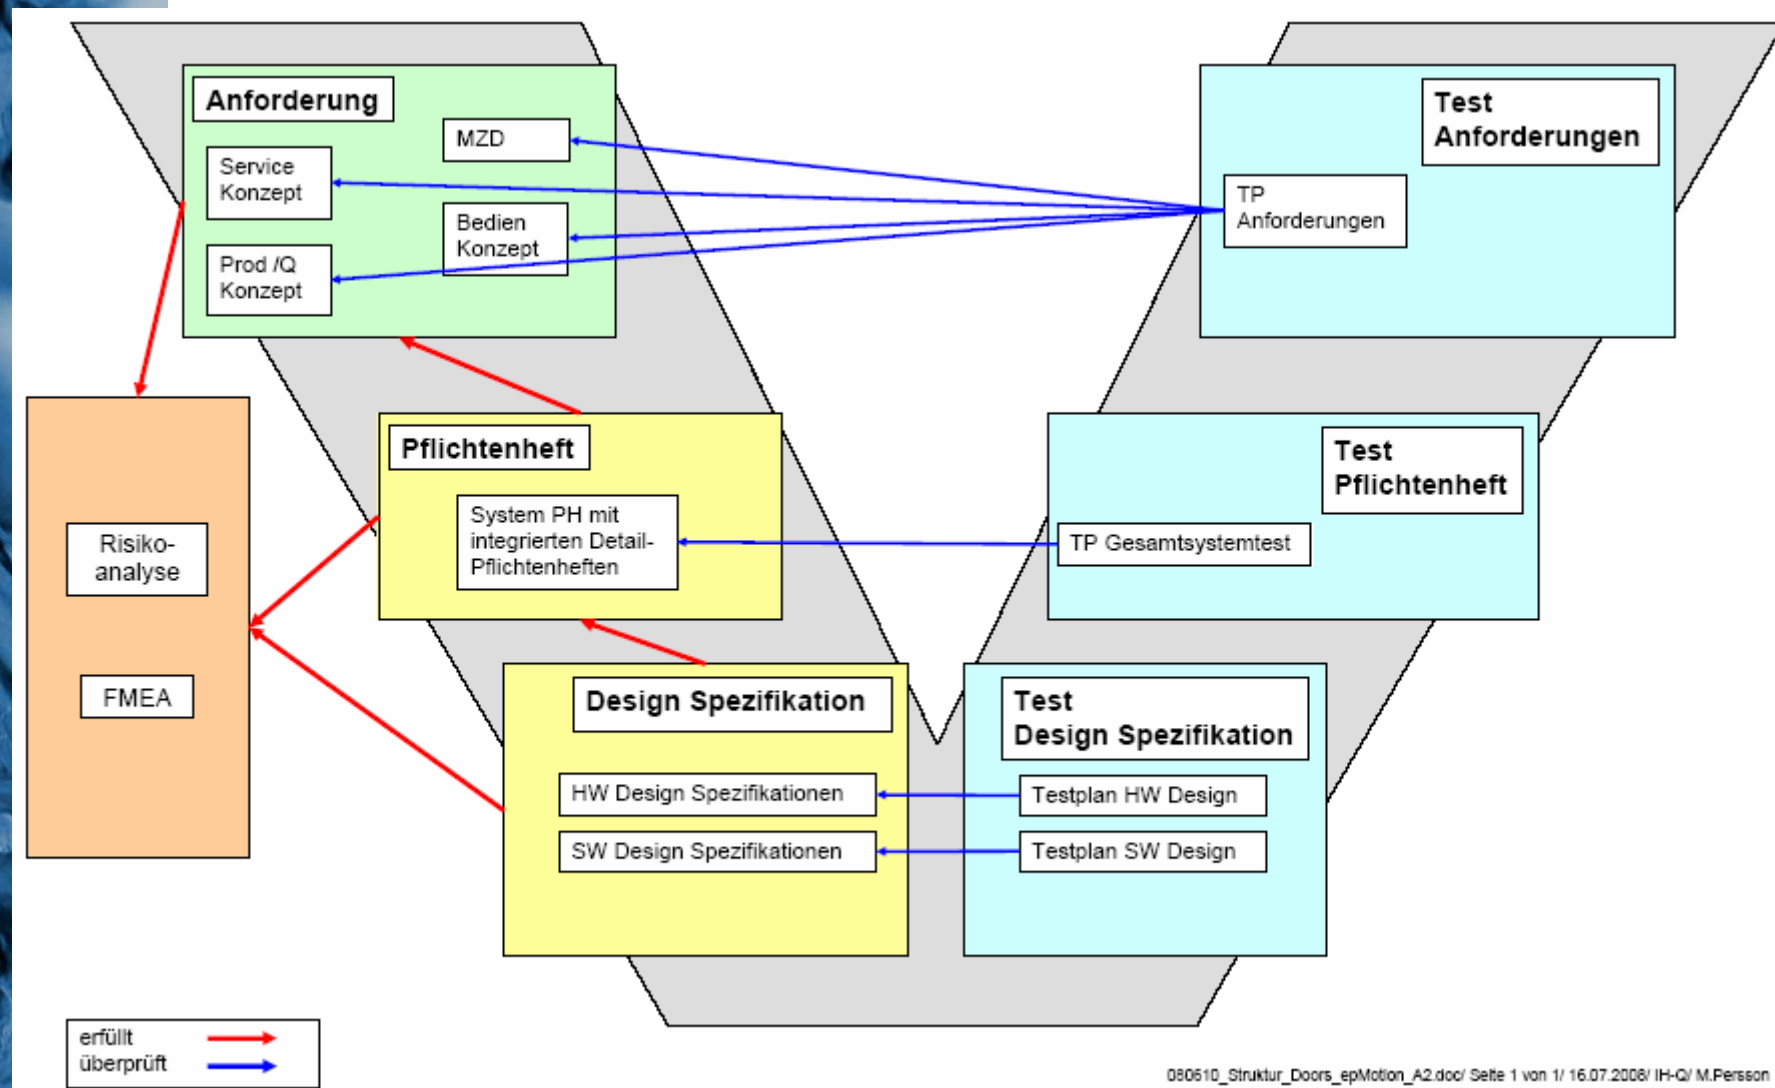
Anforderung

MZD

Service Konzept

Bedien Konzept

Prod /Q Konzept

Test Anforderungen

TP Anforderungen

Risiko-analyse

FMEA

Pflichtenheft

System PH mit integrierten Detail-Pflichtenheften

Test Pflichtenheft

TP Gesamtsystemtest

Design Spezifikation

HW Design Spezifikationen

SW Design Spezifikationen

Test Design Spezifikation

Testplan HW Design

Testplan SW Design

erfüllt
überprüft

080610_Struktur_Doors_epMotion_A2.doc/ Seite 1 von 1/ 16.07.2008/ IH-Q/ M.Persson